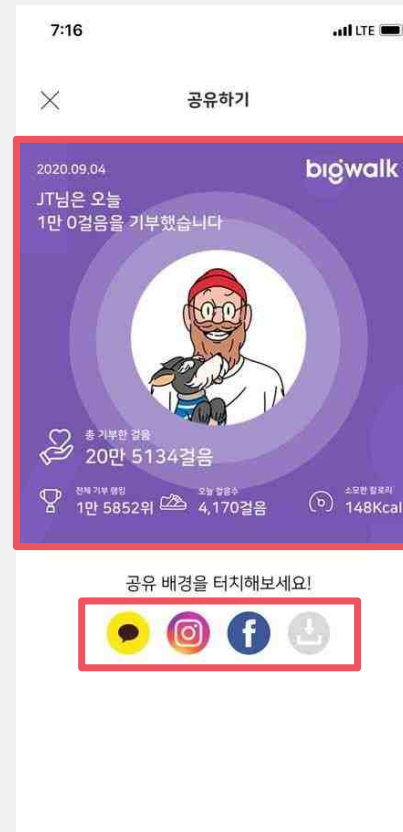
7:16

LTE

공유하기

2020.09.04

bigwalk

JT님은 오늘
1만 0걸음을 기부했습니다

총 기부한 걸음
20만 5134걸음

전체 기부 랭킹
1만 5852위

오늘 걸음수
4,170걸음

소모한 칼로리
148Kcal

공유 배경을 터치해보세요!